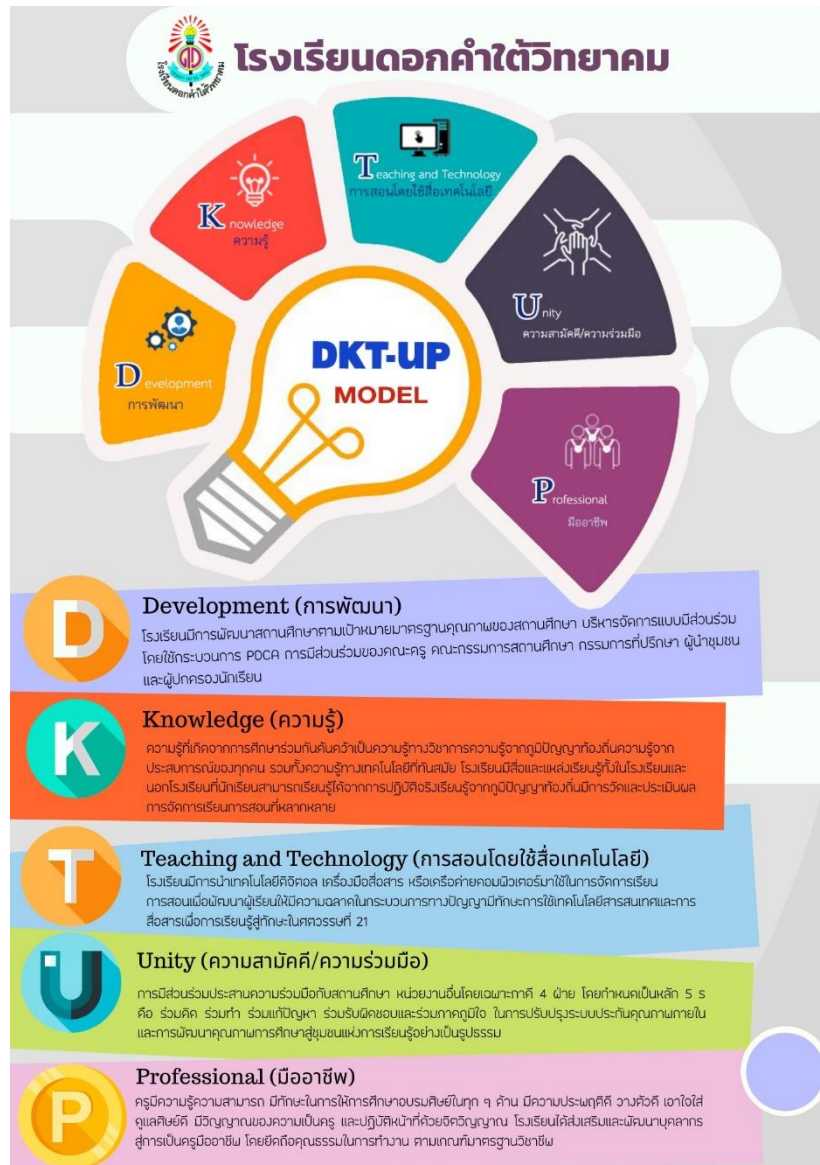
โรงเรียนดอกคำใต้วิทยาคม

โรงเรียนดอกคำใต้วิทยาคม

Teaching and Technology
การสอนโดยใช้สื่อเทคโนโลยี

Knowledge
ความรู้

Unity
ความสามัคคี/ความร่วมมือ

Development
การพัฒนา

DKT-UP
MODEL

Professional
มืออาชีพ

D

Development (การพัฒนา)
โรงเรียนมีการพัฒนาสถานศึกษาตามเป้าหมายมาตรฐานคุณภาพของสถานศึกษา บริหารจัดการแบบมีส่วนร่วม โดยใช้กระบวนการ PDCA การมีส่วนร่วมของคณะครู คณะกรรมการสถานศึกษา กรรมการที่ปรึกษา ผู้นำชุมชน และผู้ปกครองนักเรียน

K

Knowledge (ความรู้)
ความรู้ที่เกิดจากการศึกษาร่วมกันค้นคว้าเป็นความรู้ทางวิชาการความรู้จากภูมิปัญญาท้องถิ่นความรู้จากประสบการณ์ของทุกคน รวมทั้งความรู้ทางเทคโนโลยีที่ทันสมัย โรงเรียนมีสื่อและแหล่งเรียนรู้ทั้งในโรงเรียนและนอกโรงเรียนที่นักเรียนสามารถเรียนรู้ได้จากการปฏิบัติจริงเรียนรู้จากภูมิปัญญาท้องถิ่นมีการวัดและประเมินผลการจัดการเรียนการสอนที่หลากหลาย

T

Teaching and Technology (การสอนโดยใช้สื่อเทคโนโลยี)
โรงเรียนมีการนำเทคโนโลยีดิจิตอล เครื่องมือสื่อสาร หรือเครือข่ายคอมพิวเตอร์มาใช้ในการจัดการเรียนการสอนเพื่อพัฒนาผู้เรียนให้มีความฉลาดในกระบวนการทางปัญญามีทักษะการใช้เทคโนโลยีสารสนเทศและการสื่อสารเพื่อการเรียนรู้สู่ทักษะในศตวรรษที่ 21

U

Unity (ความสามัคคี/ความร่วมมือ)
การมีส่วนร่วมประสานความร่วมมือกับสถานศึกษา หน่วยงานอื่นโดยเฉพาะภาคี 4 ฝ่าย โดยกำหนดเป็นหลัก 5 ร คือ ร่วมคิด ร่วมทำ ร่วมแก้ปัญหา ร่วมรับผิดชอบและร่วมภาคภูมิใจ ในการปรับปรุงระบบประกันคุณภาพภายในและการพัฒนาคุณภาพการศึกษาสู่ชุมชนแห่งการเรียนรู้อย่างเป็นรูปธรรม

P

Professional (มืออาชีพ)
ครูมีความรู้ความสามารถ มีทักษะในการให้การศึกษาอบรมศิษย์ในทุก ๆ ด้าน มีความประพฤติดี วางตัวดี เอาใจใส่ดูแลศิษย์ดี มีวิญญาณของความเป็นครู และปฏิบัติหน้าที่ด้วยจิตวิญญาณ โรงเรียนได้ส่งเสริมและพัฒนาบุคลากรสู่การเป็นครูมืออาชีพ โดยยึดถือคุณธรรมในการทำงาน ตามเกณฑ์มาตรฐานวิชาชีพ